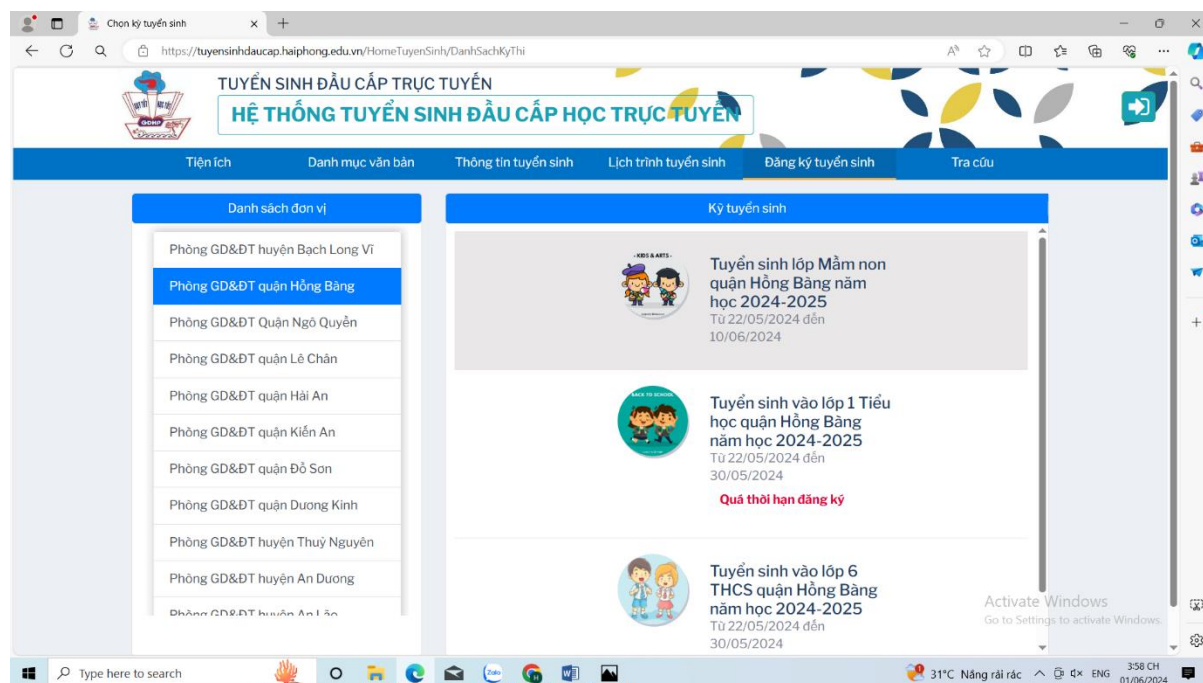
Chọn kỳ tuyển sinh

https://tuyensinhdaucap.haiphong.edu.vn/HomeTuyenSinh/DanhSachKyThi

TUYỂN SINH ĐẦU CẤP TRỰC TUYẾN
HỆ THỐNG TUYỂN SINH ĐẦU CẤP HỌC TRỰC TUYẾN

Tiện ích | Danh mục văn bản | Thông tin tuyển sinh | Lịch trình tuyển sinh | Đăng ký tuyển sinh | Tra cứu

Danh sách đơn vị

Phòng GD&ĐT huyện Bạch Long Vĩ
Phòng GD&ĐT quận Hồng Bàng
Phòng GD&ĐT Quận Ngô Quyền
Phòng GD&ĐT quận Lê Chân
Phòng GD&ĐT quận Hải An
Phòng GD&ĐT quận Kiến An
Phòng GD&ĐT quận Đồ Sơn
Phòng GD&ĐT quận Dương Kinh
Phòng GD&ĐT huyện Thuỷ Nguyên
Phòng GD&ĐT huyện An Dương
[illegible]

Kỳ tuyển sinh

KIDS & ARTS

Tuyển sinh lớp Mầm non quận Hồng Bàng năm học 2024-2025
Từ 22/05/2024 đến 10/06/2024

BACK TO SCHOOL

Tuyển sinh vào lớp 1 Tiểu học quận Hồng Bàng năm học 2024-2025
Từ 22/05/2024 đến 30/05/2024
Quá thời hạn đăng ký

Tuyển sinh vào lớp 6 THCS quận Hồng Bàng năm học 2024-2025
Từ 22/05/2024 đến 30/05/2024

Activate Windows
Go to Settings to activate Windows.

Type here to search
31°C Nắng rải rác ENG 3:58 CH 01/06/2024